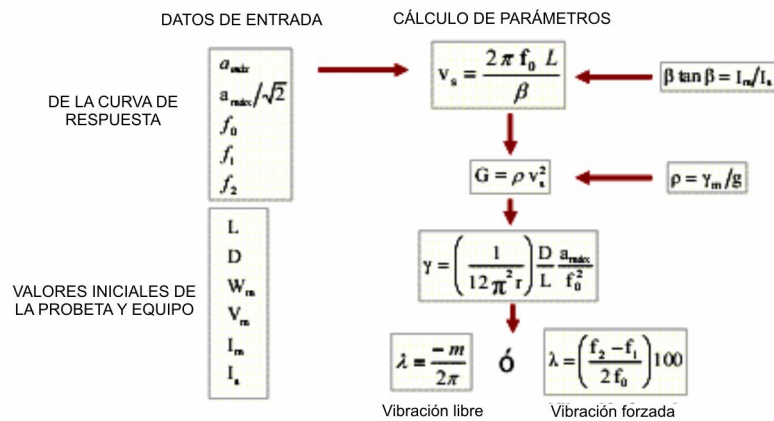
DATOS DE ENTRADA

CÁLCULO DE PARÁMETROS

DE LA CURVA DE RESPUESTA

$a_{máx}$
$a_{máx}/\sqrt{2}$
$f_0$
$f_1$
$f_2$

VALORES INICIALES DE LA PROBETA Y EQUIPO

L
D
$W_m$
$V_m$
$I_m$
$I_s$

$v_s = \frac{2\pi f_0 L}{\beta}$

$\beta \tan\beta = I_m/I_s$

$G = \rho v_s^2$

$\rho = \gamma_m/g$

$\gamma = \left(\frac{1}{12\pi^2 r}\right)\frac{D}{L}\frac{a_{máx}}{f_0^2}$

$\lambda = \frac{-m}{2\pi}$ ó $\lambda = \left(\frac{f_2 - f_1}{2 f_0}\right)100$

Vibración libre

Vibración forzada